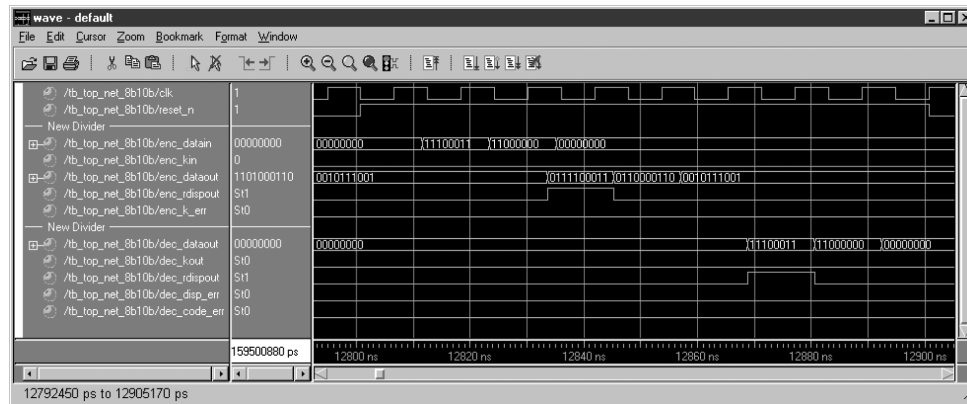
wave - default

File Edit Cursor Zoom Bookmark Format Window

/tb_top_net_8b10b/clk 1
/tb_top_net_8b10b/reset_n 1
New Divider
/tb_top_net_8b10b/enc_datain 00000000
/tb_top_net_8b10b/enc_kin 0
/tb_top_net_8b10b/enc_dataout 1101000110
/tb_top_net_8b10b/enc_rdispout St1
/tb_top_net_8b10b/enc_k_err St0
New Divider
/tb_top_net_8b10b/dec_dataout 00000000
/tb_top_net_8b10b/dec_kout St0
/tb_top_net_8b10b/dec_rdispout St1
/tb_top_net_8b10b/dec_disp_err St0
/tb_top_net_8b10b/dec_code_err St0

00000000 11100011 11000000 00000000
0010111001 0111100011 0110000110 0010111001
00000000 11100011 11000000 00000000

159500880 ps
12800 ns 12820 ns 12840 ns 12860 ns 12880 ns 12900 ns

12792450 ps to 12905170 ps